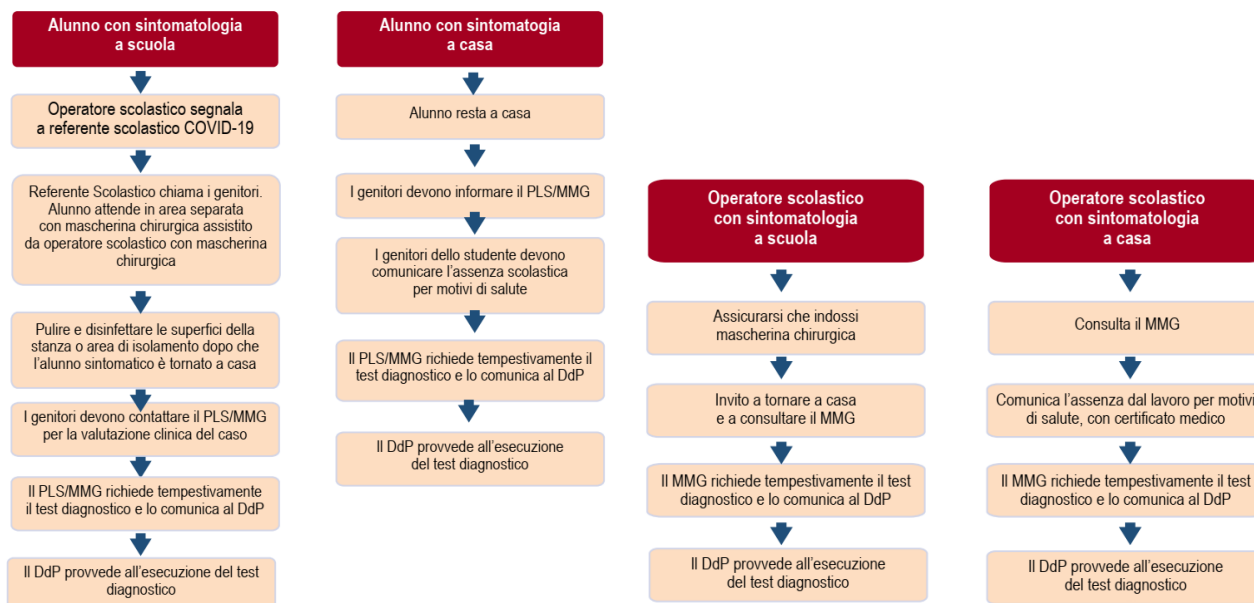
Alunno con sintomatologia a scuola

Operatore scolastico segnala a referente scolastico COVID-19

Referente Scolastico chiama i genitori. Alunno attende in area separata con mascherina chirurgica assistito da operatore scolastico con mascherina chirurgica

Pulire e disinfettare le superfici della stanza o area di isolamento dopo che l'alunno sintomatico è tornato a casa

I genitori devono contattare il PLS/MMG per la valutazione clinica del caso

Il PLS/MMG richiede tempestivamente il test diagnostico e lo comunica al DdP

Il DdP provvede all'esecuzione del test diagnostico

Alunno con sintomatogia a casa

Alunno resta a casa

I genitori devono informare il PLS/MMG

I genitori dello studente devono comunicare l'assenza scolastica per motivi di salute

Il PLS/MMG richiede tempestivamente il test diagnostico e lo comunica al DdP

Il DdP provvede all'esecuzione del test diagnostico

Operatore scolastico con sintomatologia a scuola

Assicurarsi che indossi mascherina chirurgica

Invito a tornare a casa e a consultare il MMG

Il MMG richiede tempestivamente il test diagnostico e lo comunica al DdP

Il DdP provvede all'esecuzione del test diagnostico

Operatore scolastico con sintomatologia a casa

Consulta il MMG

Comunica l'assenza dal lavoro per motivi di salute, con certificato medico

Il MMG richiede tempestivamente il test diagnostico e lo comunica al DdP

Il DdP provvede all'esecuzione del test diagnostico